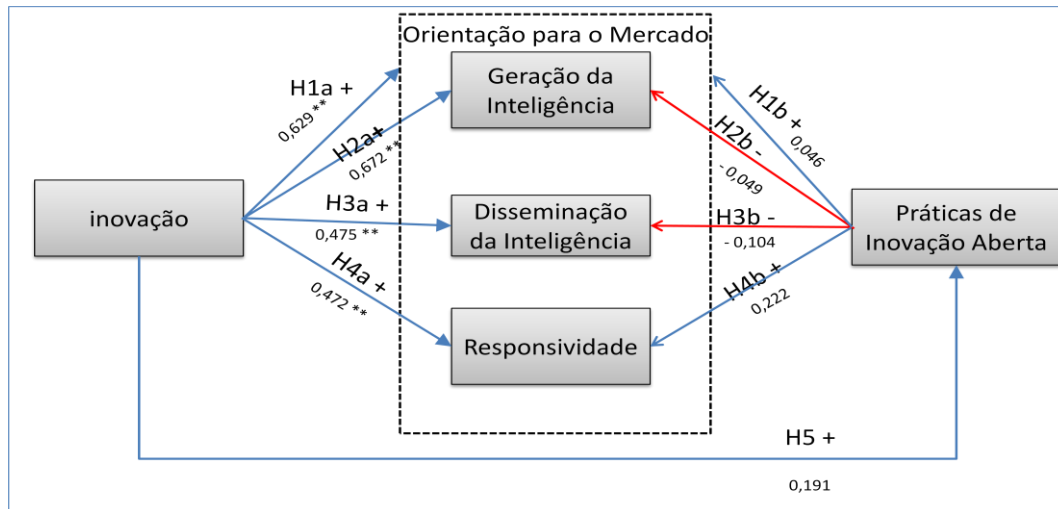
Orientação para o Mercado

Geração da Inteligência

Disseminação da Inteligência

Responsividade

inovação

Práticas de Inovação Aberta

H1a +
0,629 **

H2a+
0,672 **

H3a +
0,475 **

H4a +
0,472 **

H1b +
0,046

H2b -
- 0,049

H3b -
- 0,104

H4b +
0,222

H5 +
0,191